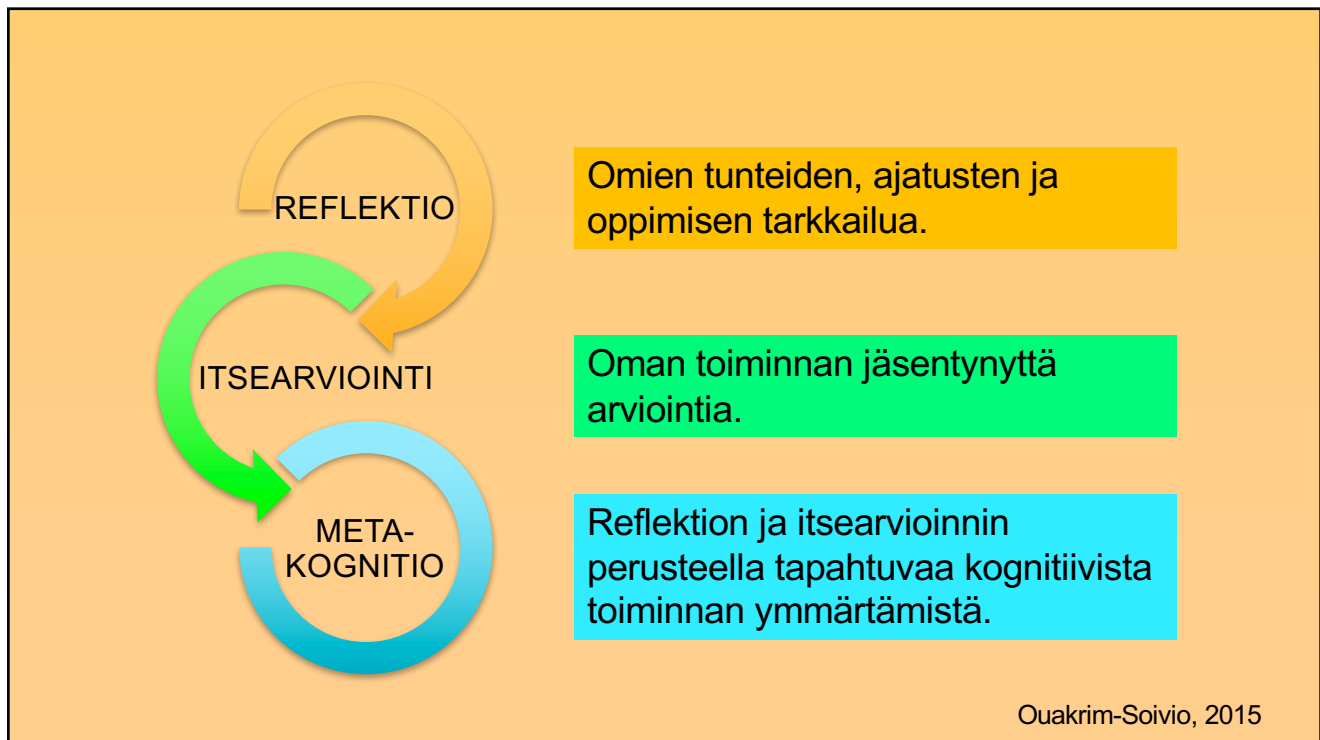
REFLEKTIO

ITSEARVIOINTI

META-
KOGNITIO

Omien tunteiden, ajatusten ja oppimisen tarkkailua.

Oman toiminnan jäsentynyttä arviointia.

Reflektion ja itsearvioinnin perusteella tapahtuvaa kognitiivista toiminnan ymmärtämistä.

Ouakrim-Soivio, 2015